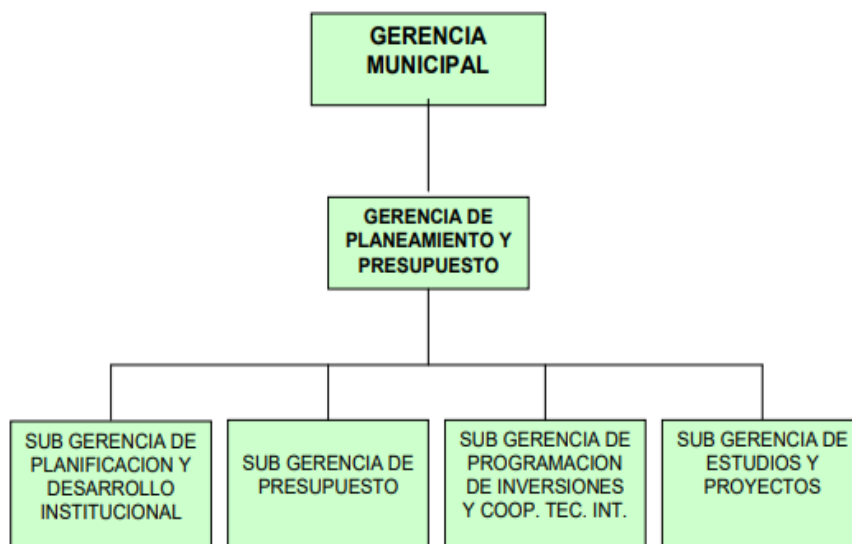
GERENCIA MUNICIPAL

GERENCIA DE PLANEAMIENTO Y PRESUPUESTO

SUB GERENCIA DE PLANIFICACION Y DESARROLLO INSTITUCIONAL

SUB GERENCIA DE PRESUPUESTO

SUB GERENCIA DE PROGRAMACION DE INVERSIONES Y COOP. TEC. INT.

SUB GERENCIA DE ESTUDIOS Y PROYECTOS